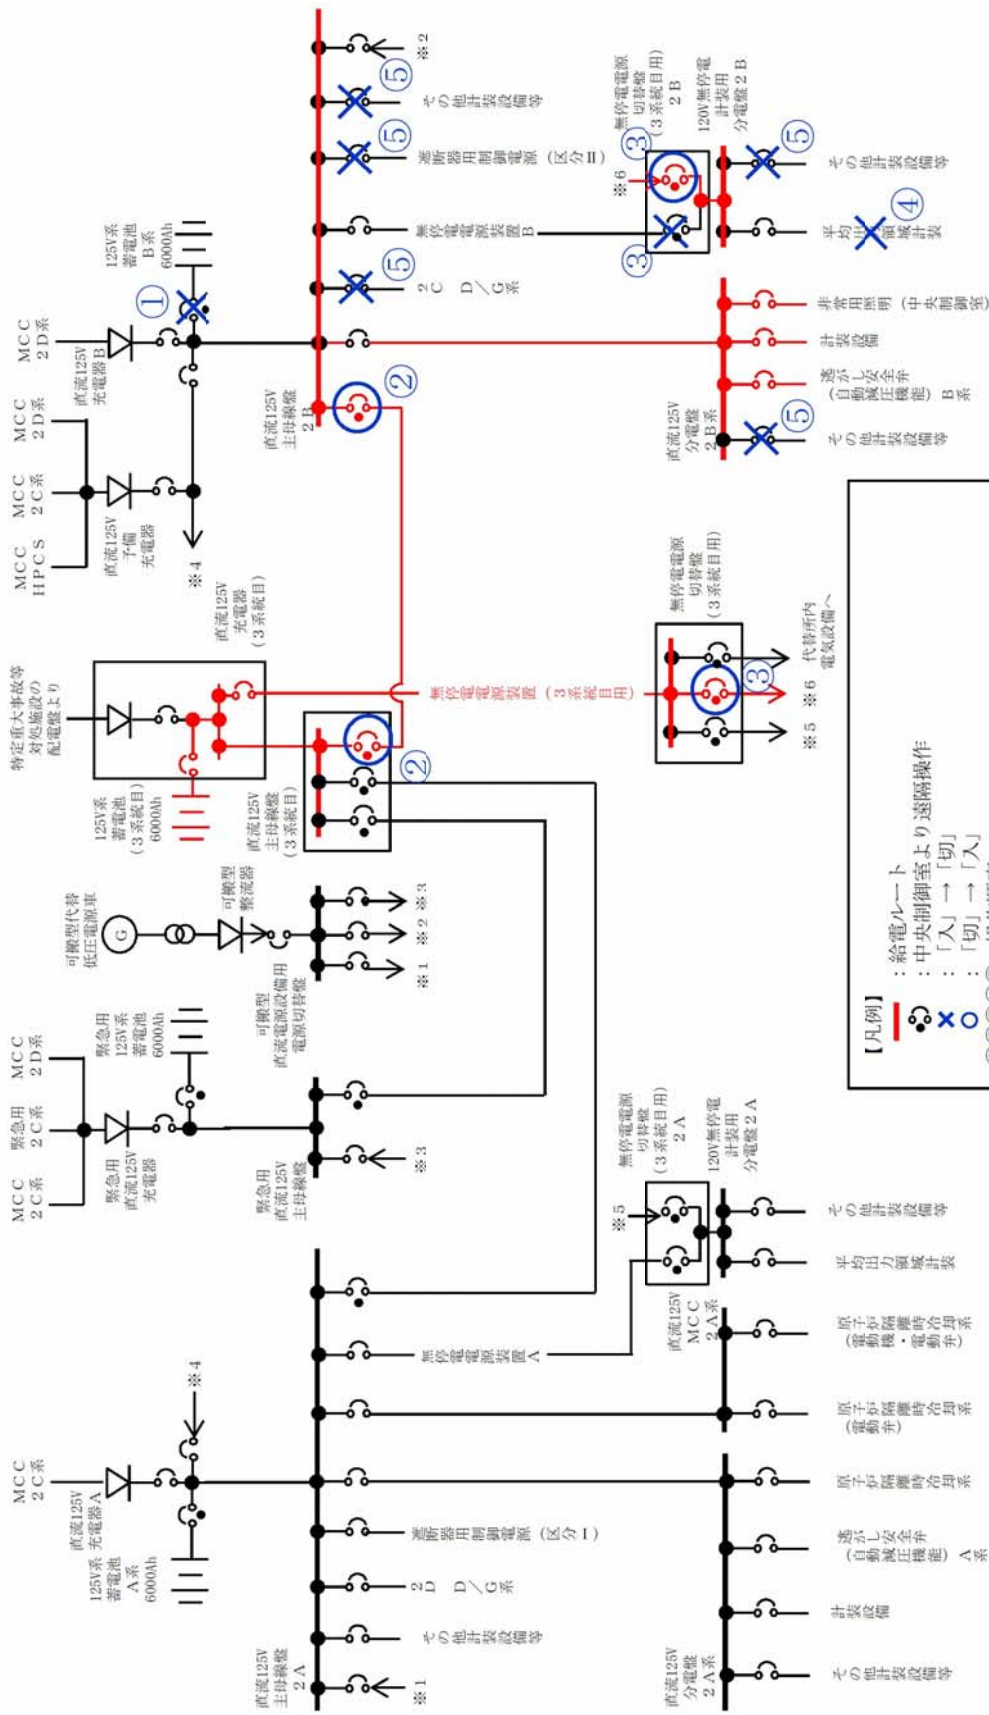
MCC 2D系
MCC 2D系
MCC 2C系
MCC HPCS
直流125V 充電器B
直流125V 予備 充電器
125V系 蓄電池 B系 6000Ah
①
②
直流125V 主母線盤 2B
※4
直流125V 充電器 (3系統目)
特定重大事故等 対処施設の 配電盤より
125V系 蓄電池 (3系統目) 6000Ah
直流125V 主母線盤 (3系統目)
②
無停電電源装置 (3系統目用)
無停電電源 切替盤 (3系統目用)
③
代替所内 電気設備へ
※5 ※6
※2
⑤ その他計装設備等
⑤ 遮断器用制御電源 (区分Ⅱ)
無停電電源装置B
⑤ 2C D/G系
無停電電源 切替盤 (3系統目用) 2B
③
※6
③
120V無停電 計装用 分電盤2B
⑤ その他計装設備等
④ 平均出力領域計装
非常用照明 (中央制御室)
計装設備
逃がし安全弁 (自動減圧機能) B系
⑤ その他計装設備等
直流125V 分電盤 2B系
【凡例】
: 給電ルート
: 中央制御室より遠隔操作
×: 「入」→「切」
○: 「切」→「入」
可搬型代替 低圧電源車
G
可搬型 整流器
可搬型 直流電源設備用 電源切替盤
※1 ※2 ※3
MCC 2D系
MCC 2C系
MCC 2C系
緊急用 125V系 蓄電池 6000Ah
緊急用 直流125V 充電器
緊急用 直流125V 主母線盤
※3
MCC 2C系
直流125V 充電器A
125V系 蓄電池 A系 6000Ah
※4
直流125V 主母線盤 2A
※1
その他計装設備等
2D D/G系
遮断器用制御電源 (区分Ⅰ)
無停電電源装置A
無停電電源 切替盤 (3系統目用) 2A
※5
120V無停電 計装用 分電盤2A
その他計装設備等
平均出力領域計装
直流125V MCC 2A系
原子炉隔離時冷却系 (電動弁・電動機)
原子炉隔離時冷却系 (電動弁)
原子炉隔離時冷却系
逃がし安全弁 (自動減圧機能) A系
計装設備
その他計装設備等
直流125V 分電盤 2A系